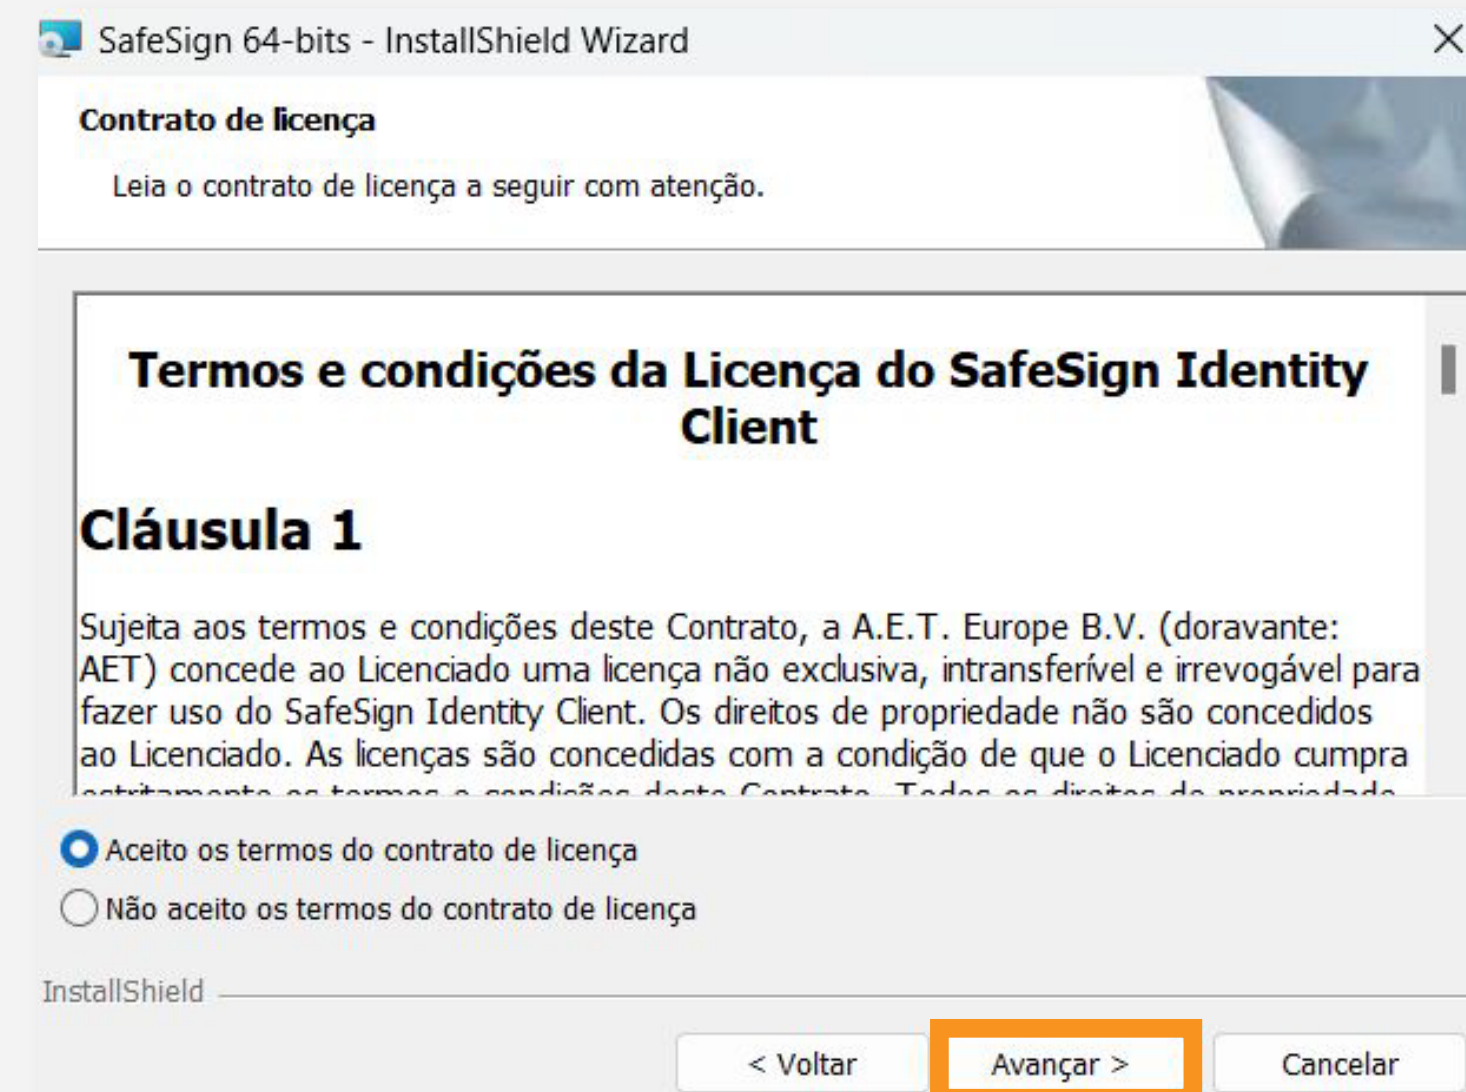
SafeSign 64-bits - InstallShield Wizard

Contrato de licença

Leia o contrato de licença a seguir com atenção.

Termos e condições da Licença do SafeSign Identity Client

Cláusula 1

Sujeita aos termos e condições deste Contrato, a A.E.T. Europe B.V. (doravante: AET) concede ao Licenciado uma licença não exclusiva, intransferível e irrevogável para fazer uso do SafeSign Identity Client. Os direitos de propriedade não são concedidos ao Licenciado. As licenças são concedidas com a condição de que o Licenciado cumpra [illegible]

Aceito os termos do contrato de licença

Não aceito os termos do contrato de licença

InstallShield

< Voltar

Avançar >

Cancelar